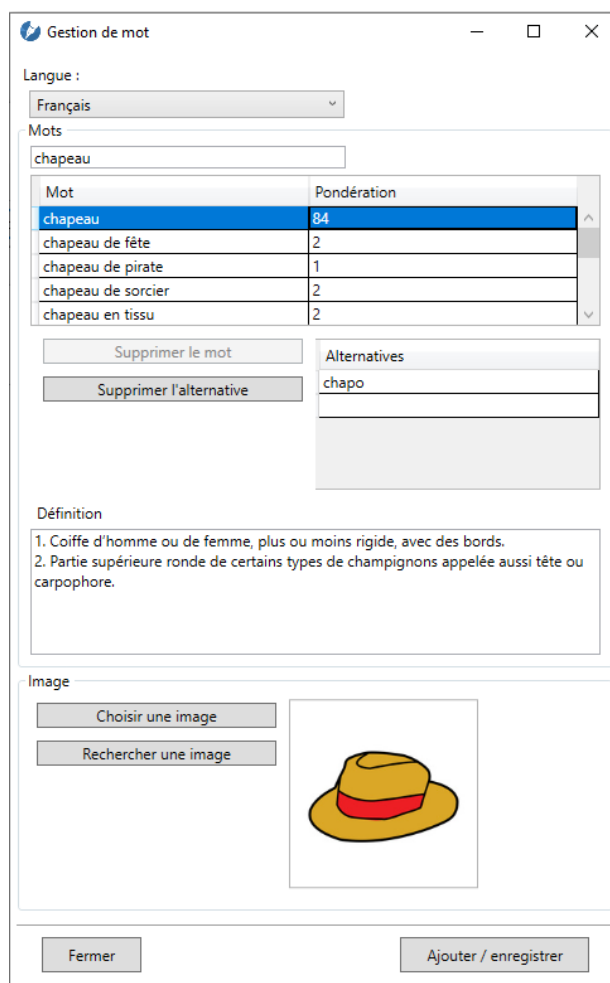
Gestion de mot

Langue :

Français

Mots

chapeau

| Mot | Pondération |
|---|---|
| chapeau | 84 |
| chapeau de fête | 2 |
| chapeau de pirate | 1 |
| chapeau de sorcier | 2 |
| chapeau en tissu | 2 |

Supprimer le mot

Supprimer l'alternative

| Alternatives |
|---|
| chapo |
| |

Définition

1. Coiffe d'homme ou de femme, plus ou moins rigide, avec des bords.
2. Partie supérieure ronde de certains types de champignons appelée aussi tête ou carpophore.

Image

Choisir une image

Rechercher une image

Fermer

Ajouter / enregistrer